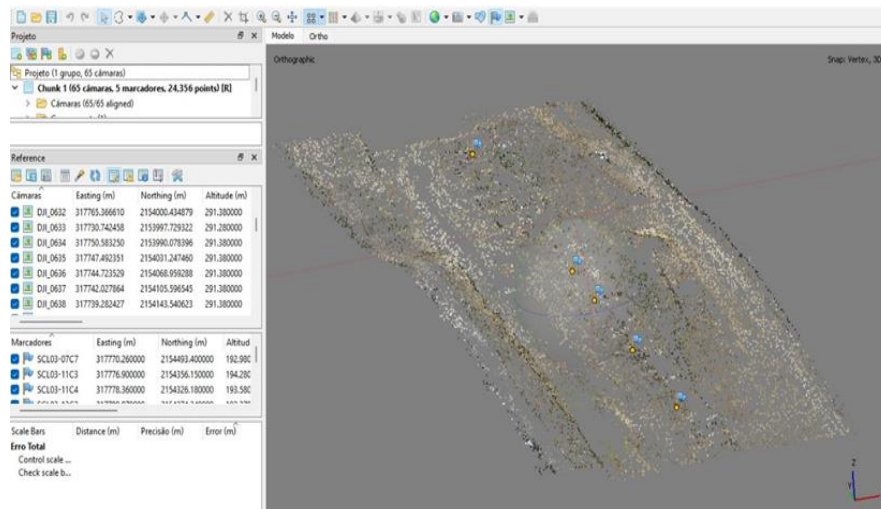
Projeto

Projeto (1 grupo, 65 câmaras)
Chunk 1 (65 câmaras, 5 marcadores, 24,356 points) [R]
Câmaras (65/65 aligned)

Reference

| Câmaras | Easting (m) | Northing (m) | Altitude (m) |
|---|---|---|---|
| DJI_0632 | 317765.366610 | 2154000.434879 | 291.380000 |
| DJI_0633 | 317730.742458 | 2153997.729322 | 291.280000 |
| DJI_0634 | 317750.583250 | 2153990.078396 | 291.380000 |
| DJI_0635 | 317747.492351 | 2154031.247460 | 291.380000 |
| DJI_0636 | 317744.723529 | 2154068.959288 | 291.380000 |
| DJI_0637 | 317742.027864 | 2154105.596545 | 291.380000 |
| DJI_0638 | 317739.282427 | 2154143.540623 | 291.380000 |

| Marcadores | Easting (m) | Northing (m) | Altitud |
|---|---|---|---|
| SCL03-07C7 | 317770.260000 | 2154493.400000 | 192.980 |
| SCL03-11C3 | 317776.900000 | 2154356.150000 | 194.280 |
| SCL03-11C4 | 317778.360000 | 2154326.180000 | 193.580 |

| Scale Bars | Distance (m) | Precisão (m) | Error (m) |
|---|---|---|---|

Erro Total
Control scale ...
Check scale b...

Modelo Ortho
Orthographic
Snap: Vertex, 3D